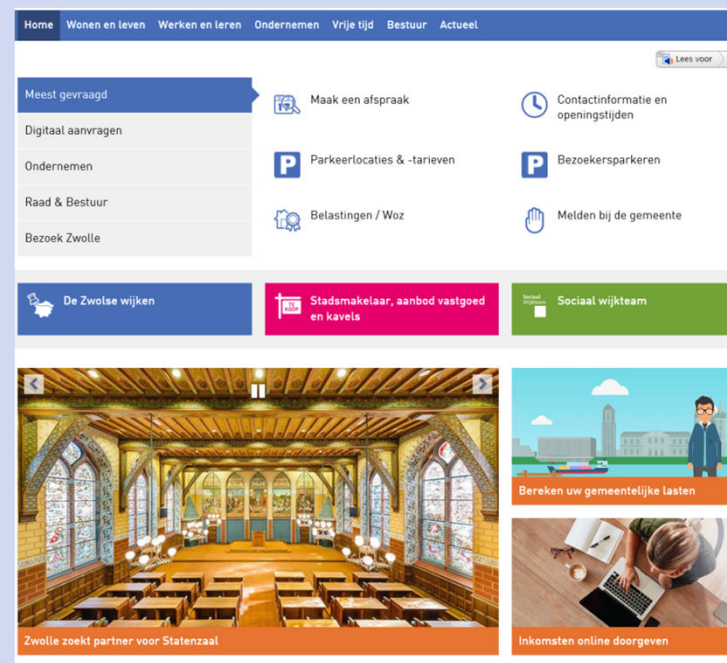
Home Wonen en leven Werken en leren Ondernemen Vrije tijd Bestuur Actueel

Lees voor

Meest gevraagd
Digitaal aanvragen
Ondernemen
Raad & Bestuur
Bezoek Zwolle

Maak een afspraak
Contactinformatie en openingstijden
Parkeerlocaties & -tarieven
Bezoekersparkeren
Belastingen / Woz
Melden bij de gemeente

De Zwolse wijken
TE KOOP
Stadsmakelaar, aanbod vastgoed en kavels
Sociaal wijkteam
Sociaal wijkteam

Zwolle zoekt partner voor Statenzaal
Bereken uw gemeentelijke lasten
Inkomsten online doorgeven